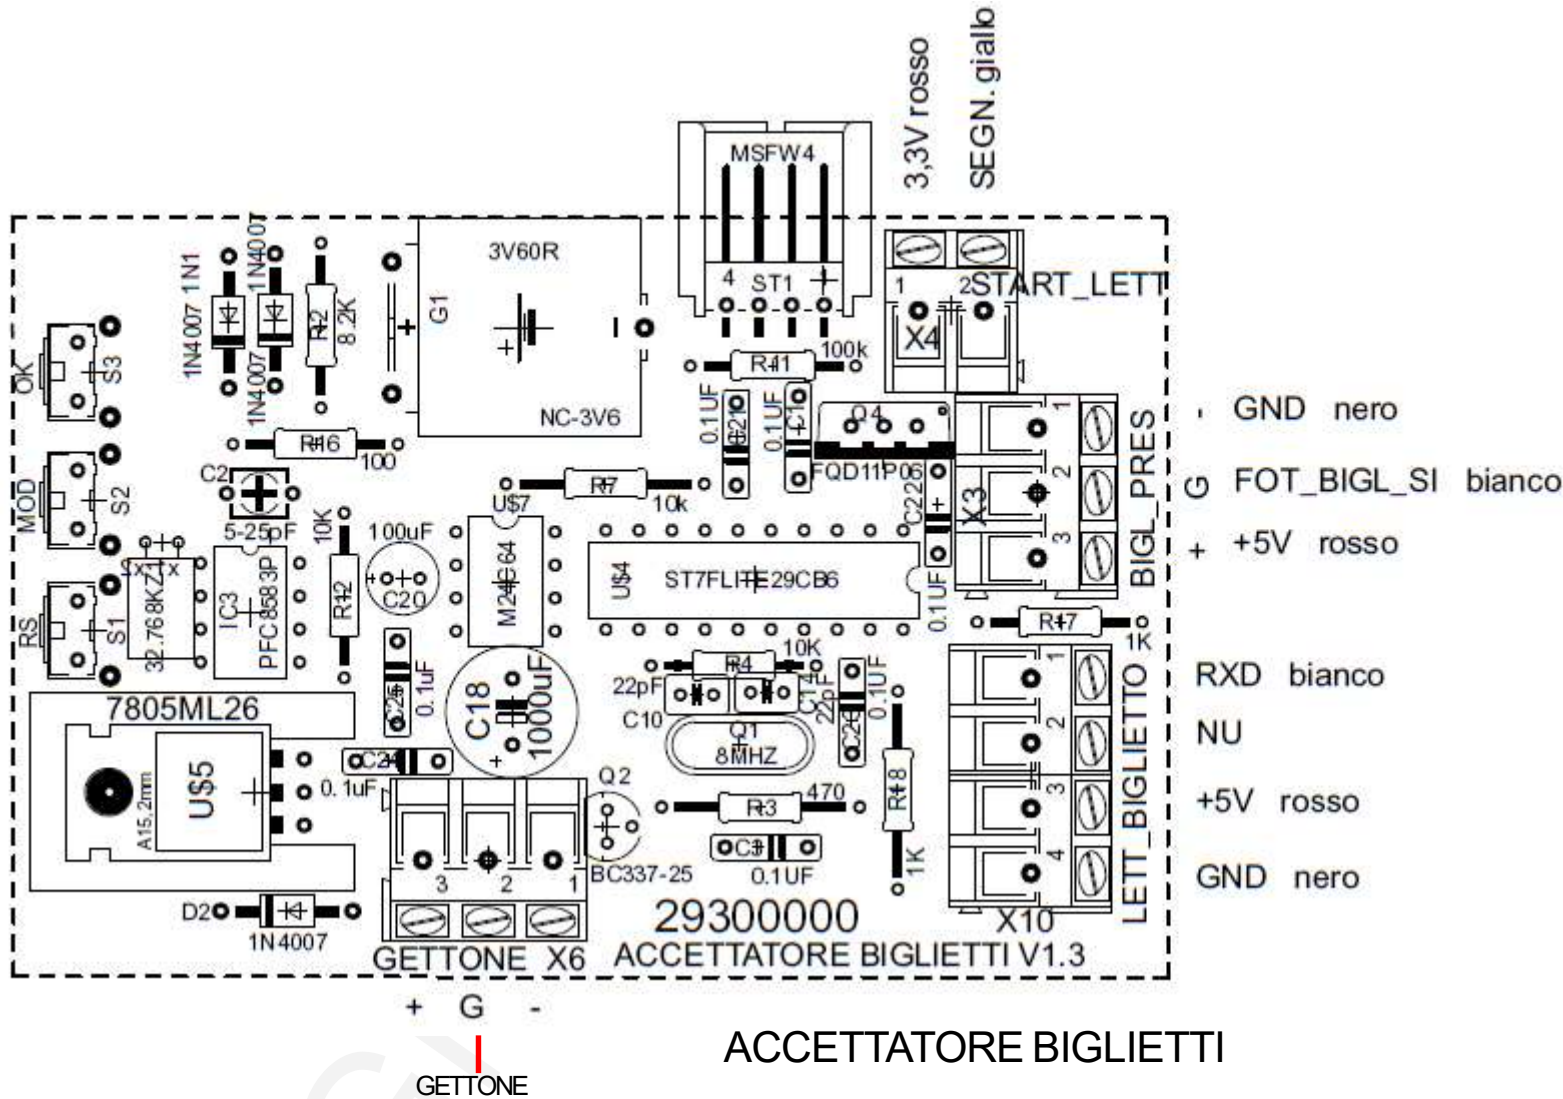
3,3V rosso
SEGN. giallo
MSFW4
4 ST1 1
1 2 START_LETT
X4
3V60R
G1
NC-3V6
1N4007 1N1
1N4007
1N4007
R2 8.2K
OK S3
MOD S2
RS S1
R16 100
C2
5-25pF
R41 100k
0.1UF C21
0.1UF C1
Q4
FQD11P06
R7 10k
U$7
C22
0.1UF
X3
1 2 3
BIGL_PRES
- GND nero
G FOT_BIGL_SI bianco
+ +5V rosso
32.768KZ1
IC3 PFC8583P
10K R12
100uF
C20
M24C64
U$4 ST7FLITE29CB6
R17 1K
C25 0.1uF
C18 1000uF
R4 10K
22pF
C10
C14 22pF
0.1UF C24
Q1 8MHZ
1 2 3 4
LETT_BIGLIETTO
X10
RXD bianco
NU
+5V rosso
GND nero
7805ML26
U$5
A15,2mm
C24
0.1uF
Q2
BC337-25
R3 470
C3
0.1UF
R18
1K
3 2 1
D2
1N4007
29300000
GETTONE X6
ACCETTATORE BIGLIETTI V1.3
+ G -
GETTONE
ACCETTATORE BIGLIETTI